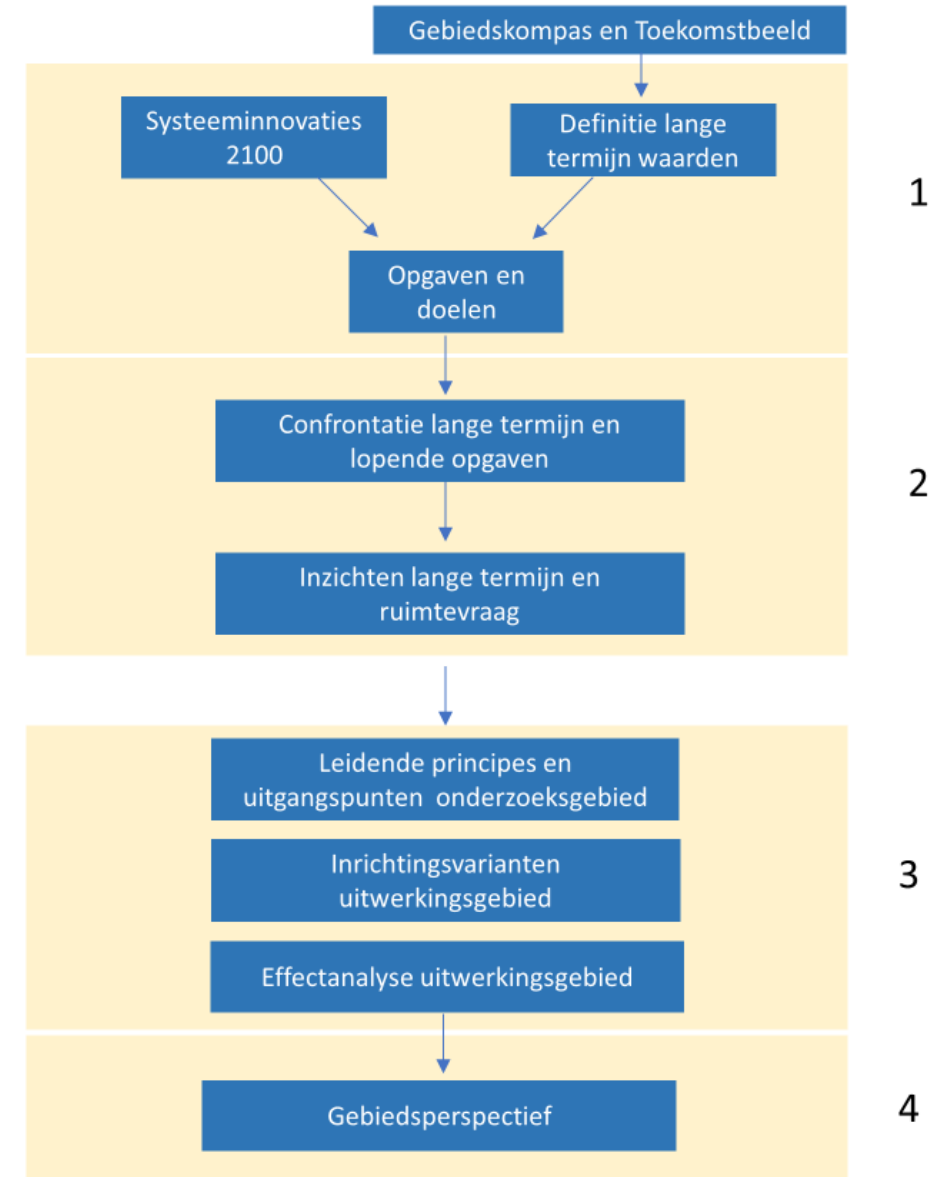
Gebiedskompas en Toekomstbeeld

Systeeminnovaties 2100

Definitie lange termijn waarden

Opgaven en doelen

1

Confrontatie lange termijn en lopende opgaven

Inzichten lange termijn en ruimtevraag

2

Leidende principes en uitgangspunten onderzoeksgebied

Inrichtingsvarianten uitwerkingsgebied

Effectanalyse uitwerkingsgebied

3

Gebiedsperspectief

4